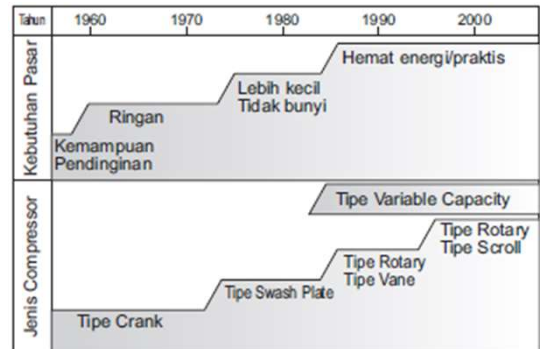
Tahun 1960 1970 1980 1990 2000

Kebutuhan Pasar

Hemat energi/praktis

Lebih kecil
Tidak bunyi

Ringan

Kemampuan
Pendinginan

Jenis Compressor

Tipe Variable Capacity

Tipe Rotary
Tipe Scroll

Tipe Rotary
Tipe Vane

Tipe Swash Plate

Tipe Crank